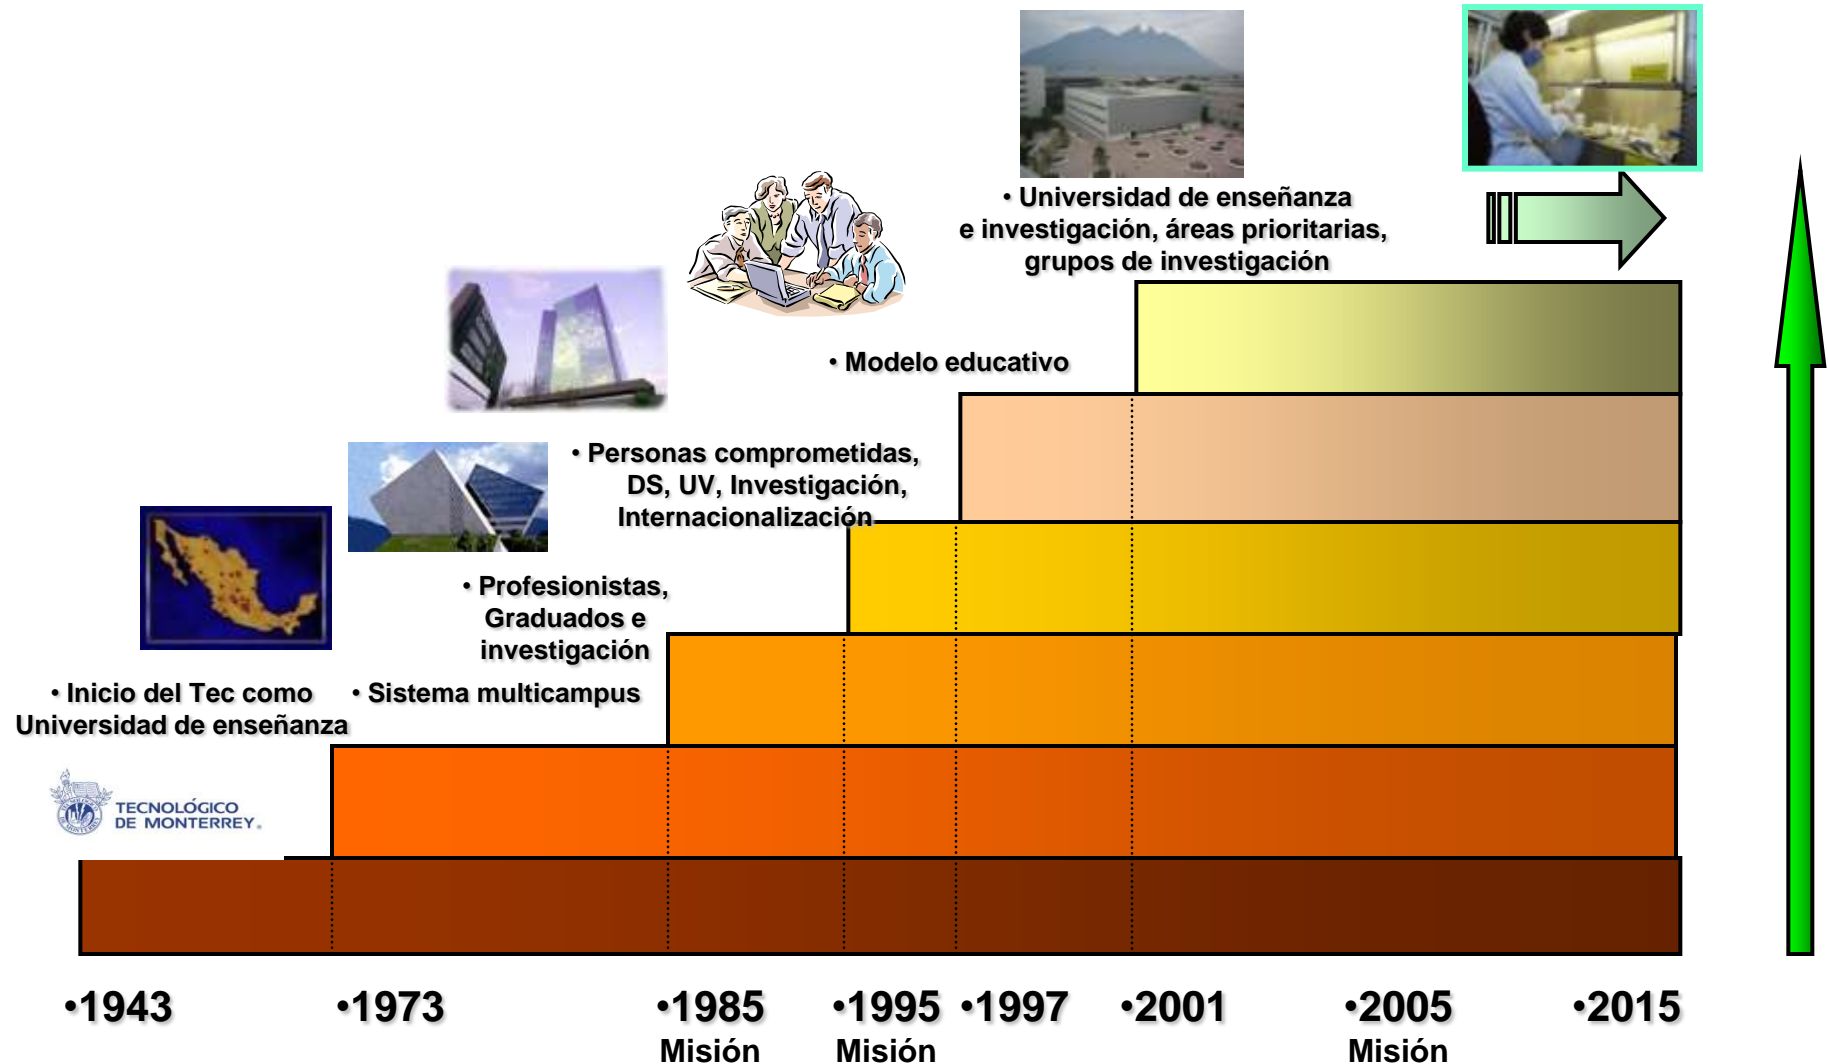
• Universidad de enseñanza e investigación, áreas prioritarias, grupos de investigación

• Modelo educativo

• Personas comprometidas, DS, UV, Investigación, Internacionalización

• Profesionistas, Graduados e investigación

• Inicio del Tec como Universidad de enseñanza

• Sistema multicampus

TECNOLÓGICO DE MONTERREY.

•1943 •1973 •1985 •1995 •1997 •2001 •2005 •2015

Misión Misión Misión